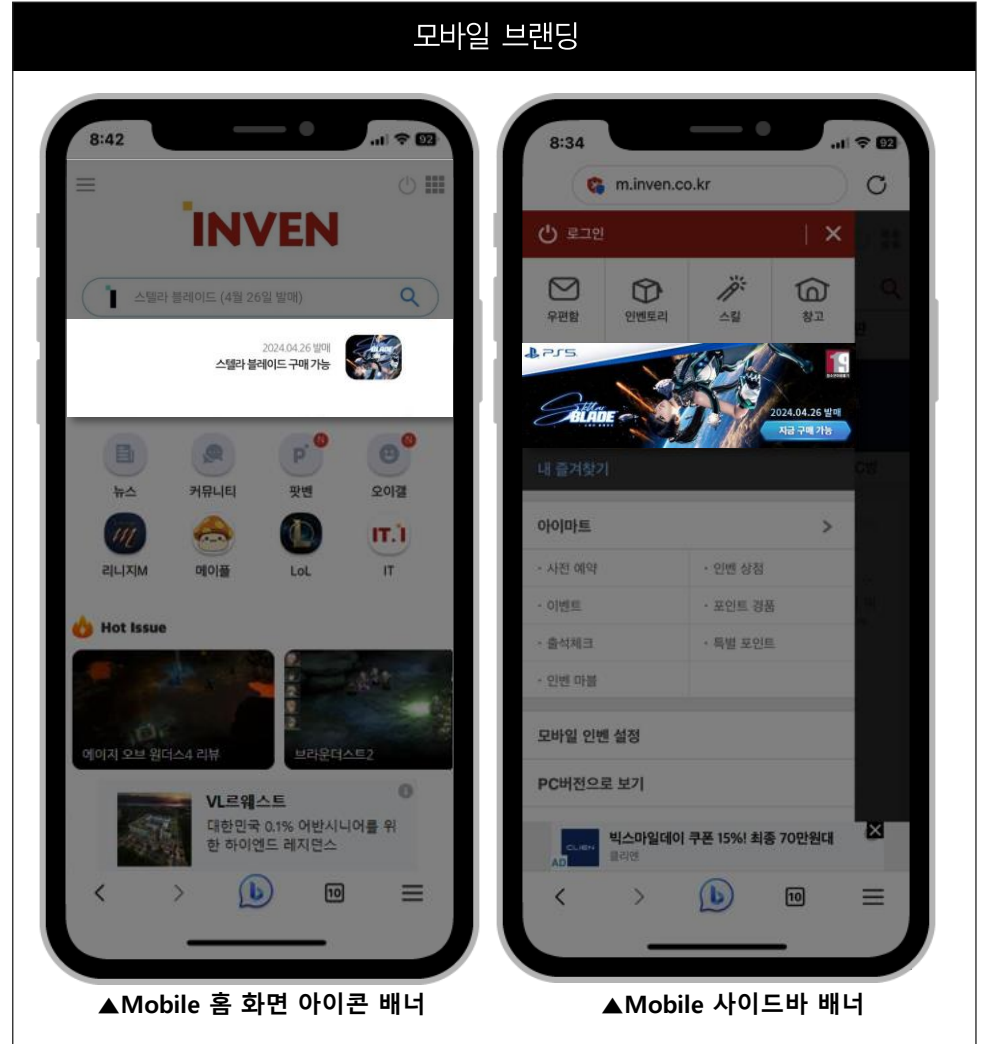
모바일 브랜딩

8:42

92

INVEN

스텔라 블레이드 (4월 26일 발매)

2024.04.26 발매
스텔라 블레이드 구매 가능

뉴스 커뮤니티 팟벤 오이갤

N

N

리니지M 메이플 LoL IT

IT.I

Hot Issue

에이지 오브 원더스4 리뷰

브라운더스트2

VL르웨스트
대한민국 0.1% 어반시니어를 위한 하이엔드 레지던스

10

8:34

92

m.inven.co.kr

로그인

우편함 인벤토리 스킬 창고

PS5

STELLAR BLADE

2024.04.26 발매
지금 구매 가능

19

내 즐겨찾기

아이마트

· 사전 예약
· 인벤 상점
· 이벤트
· 포인트 경품
· 출석체크
· 특별 포인트
· 인벤 마블

모바일 인벤 설정

PC버전으로 보기

빅스마일데이 쿠폰 15%! 최종 70만원대
클리앙

AD

10

▲Mobile 홈 화면 아이콘 배너

▲Mobile 사이드바 배너